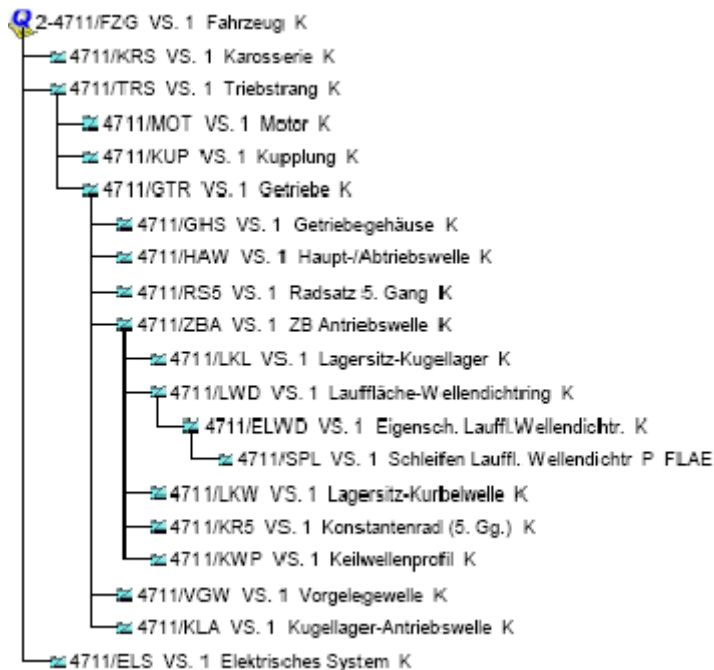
2-4711/FZG VS. 1 Fahrzeug K
4711/KRS VS. 1 Karosserie K
4711/TRS VS. 1 Triebstrang K
4711/MOT VS. 1 Motor K
4711/KUP VS. 1 Kupplung K
4711/GTR VS. 1 Getriebe K
4711/GHS VS. 1 Getriebegehäuse K
4711/HAW VS. 1 Haupt-/Abtriebswelle K
4711/RS5 VS. 1 Radsatz 5. Gang K
4711/ZBA VS. 1 ZB Antriebswelle K
4711/LKL VS. 1 Lagersitz-Kugellager K
4711/LWD VS. 1 Lauffläche-Wellendichtring K
4711/ELWD VS. 1 Eigensch. Laufflä.Wellendichtr. K
4711/SPL VS. 1 Schleifen Laufflä. Wellendichtr P FLAE
4711/LKW VS. 1 Lagersitz-Kurbelwelle K
4711/KR5 VS. 1 Konstantenrad (5. Gg.) K
4711/KWP VS. 1 Keilwellenprofil K
4711/VGW VS. 1 Vorgelegewelle K
4711/KLA VS. 1 Kugellager-Antriebswelle K
4711/ELS VS. 1 Elektrisches System K